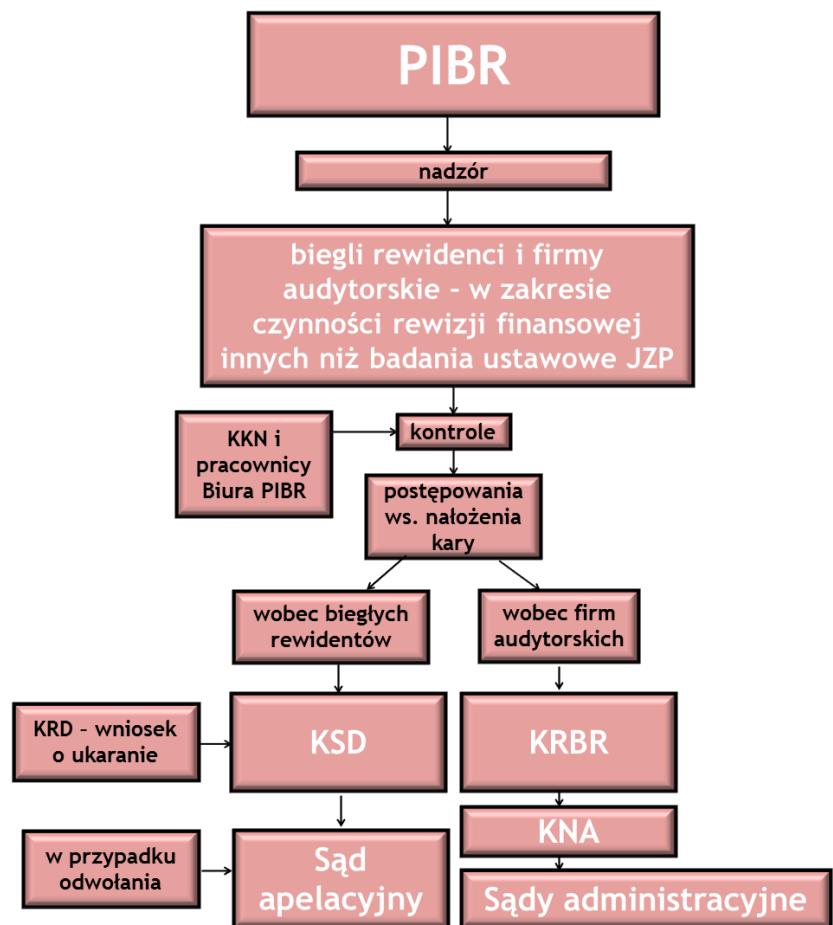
PIBR

nadzór

biegli rewidenci i firmy audytorskie – w zakresie czynności rewizji finansowej innych niż badania ustawowe JZP

KKN i pracownicy Biura PIBR

kontrole

postępowania ws. nałożenia kary

wobec biegłych rewidentów

wobec firm audytorskich

KRD – wniosek o ukaranie

KSD

KRBR

KNA

w przypadku odwołania

Sąd apelacyjny

Sądy administracyjne